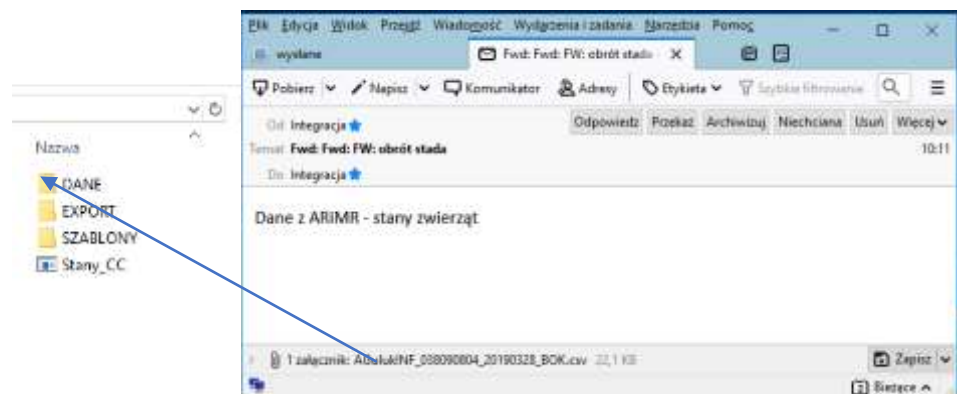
Nazwa
DANE
EXPORT
SZABLONY
Stany_CC

Plik Edycja Widok Przejdź Wiadomość Wydarzenia i zadania Narzędzia Pomoc
wysłane
Fwd: Fwd: FW: obrót stada
Pobierz Napisz Komunikator Adresy Etykieta Szybkie filtrowanie
Od Integracja
Odpowiedz Przekaż Archiwizuj Niechciana Usuń Więcej
Temat Fwd: Fwd: FW: obrót stada
10:11
Do Integracja

Dane z ARIMR - stany zwierząt

1 załącznik: AktualnINF_038090804_20190328_BOK.csv 22,1 KB
Zapisz
Bieżące